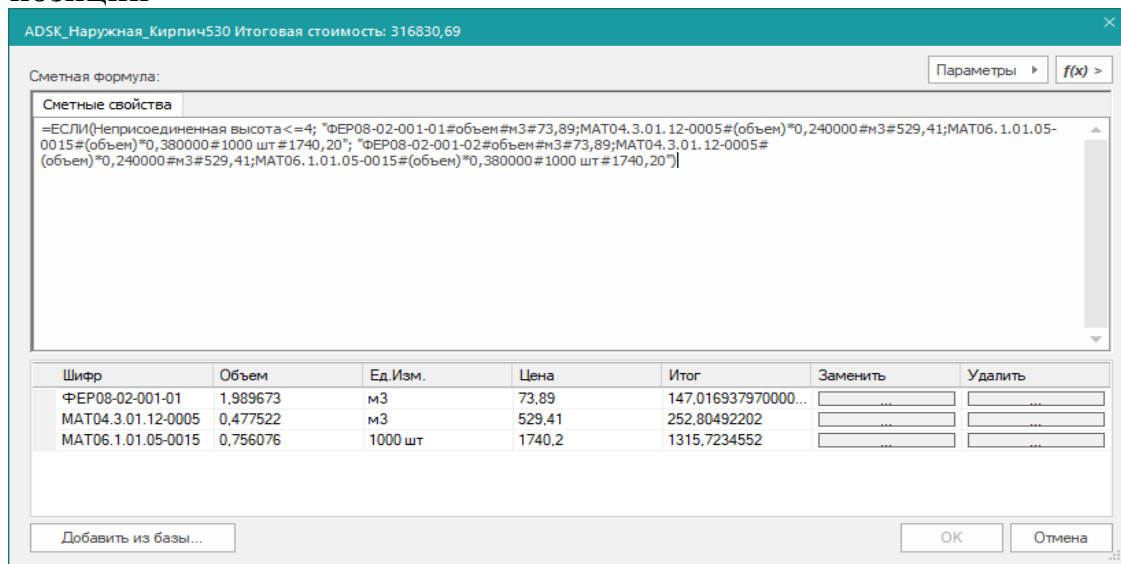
ADSK_Наружная_Кирпич530 Итоговая стоимость: 316830,69

Сметная формула:

Параметры

f(x) >

Сметные свойства

=ЕСЛИ(Неприсоединенная высота<=4; "ФЕР08-02-001-01#объем#м3#73,89;МАТ04.3.01.12-0005#(объем)*0,240000#м3#529,41;МАТ06.1.01.05-0015#(объем)*0,380000#1000 шт#1740,20"; "ФЕР08-02-001-02#объем#м3#73,89;МАТ04.3.01.12-0005#(объем)*0,240000#м3#529,41;МАТ06.1.01.05-0015#(объем)*0,380000#1000 шт#1740,20")

| Шифр | Объем | Ед.Изм. | Цена | Итог | Заменить | Удалить |
|---|---|---|---|---|---|---|
| ФЕР08-02-001-01 | 1,989673 | м3 | 73,89 | 147,016937970000... | ... | ... |
| МАТ04.3.01.12-0005 | 0,477522 | м3 | 529,41 | 252,80492202 | ... | ... |
| МАТ06.1.01.05-0015 | 0,756076 | 1000 шт | 1740,2 | 1315,7234552 | ... | ... |

Добавить из базы...

OK

Отмена